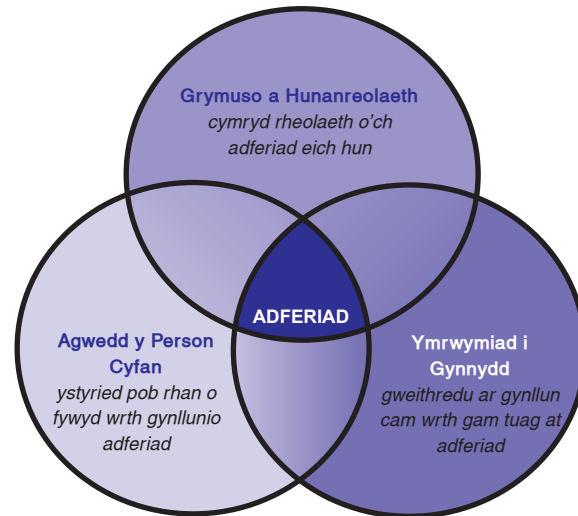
Grymuso a Hunanreolaeth
cymryd rheolaeth o'ch adferiad eich hun

ADFERIAD

Agwedd y Person Cyfan
ystyried pob rhan o fywyd wrth gynllunio adferiad

Ymrwymiad i Gynnydd
gweithredu ar gynllun cam wrth gam tuag at adferiad